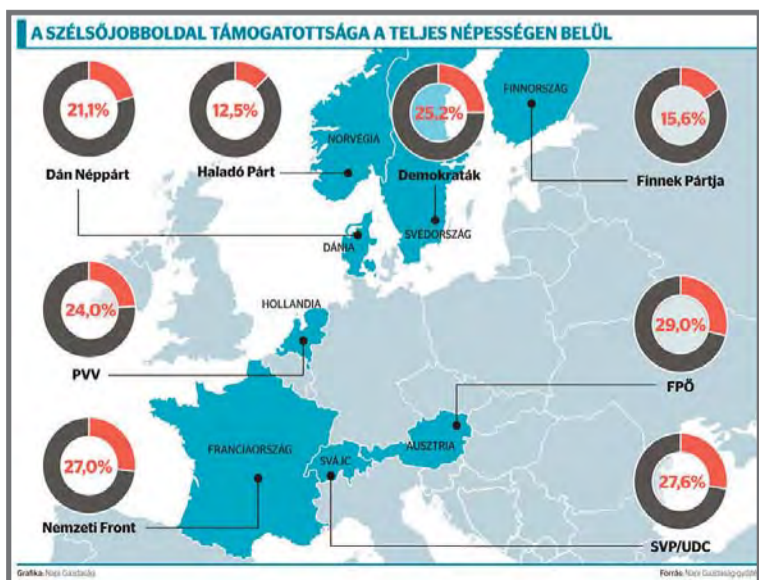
A SZÉLSŐJOBBOLDAL TÁMOGATOTTSÁGA A TELJES NÉPESSÉGEN BELÜL

21,1%
Dán Néppárt

12,5%
Haladó Párt

NORVÉGIA

25,2%
Demokraták

FINNORSZÁG

15,6%
Finnek Pártja

DÁNIA

SVÉDORSZÁG

24,0%
PVV

HOLLANDIA

29,0%
FPÖ

FRANCIAORSZÁG

SVÁJC

AUSZTRIA

27,0%
Nemzeti Front

27,6%
SVP/UDC

Grafika: Napi Gazdaság

Forrás: Napi Gazdaság-gyűjtés